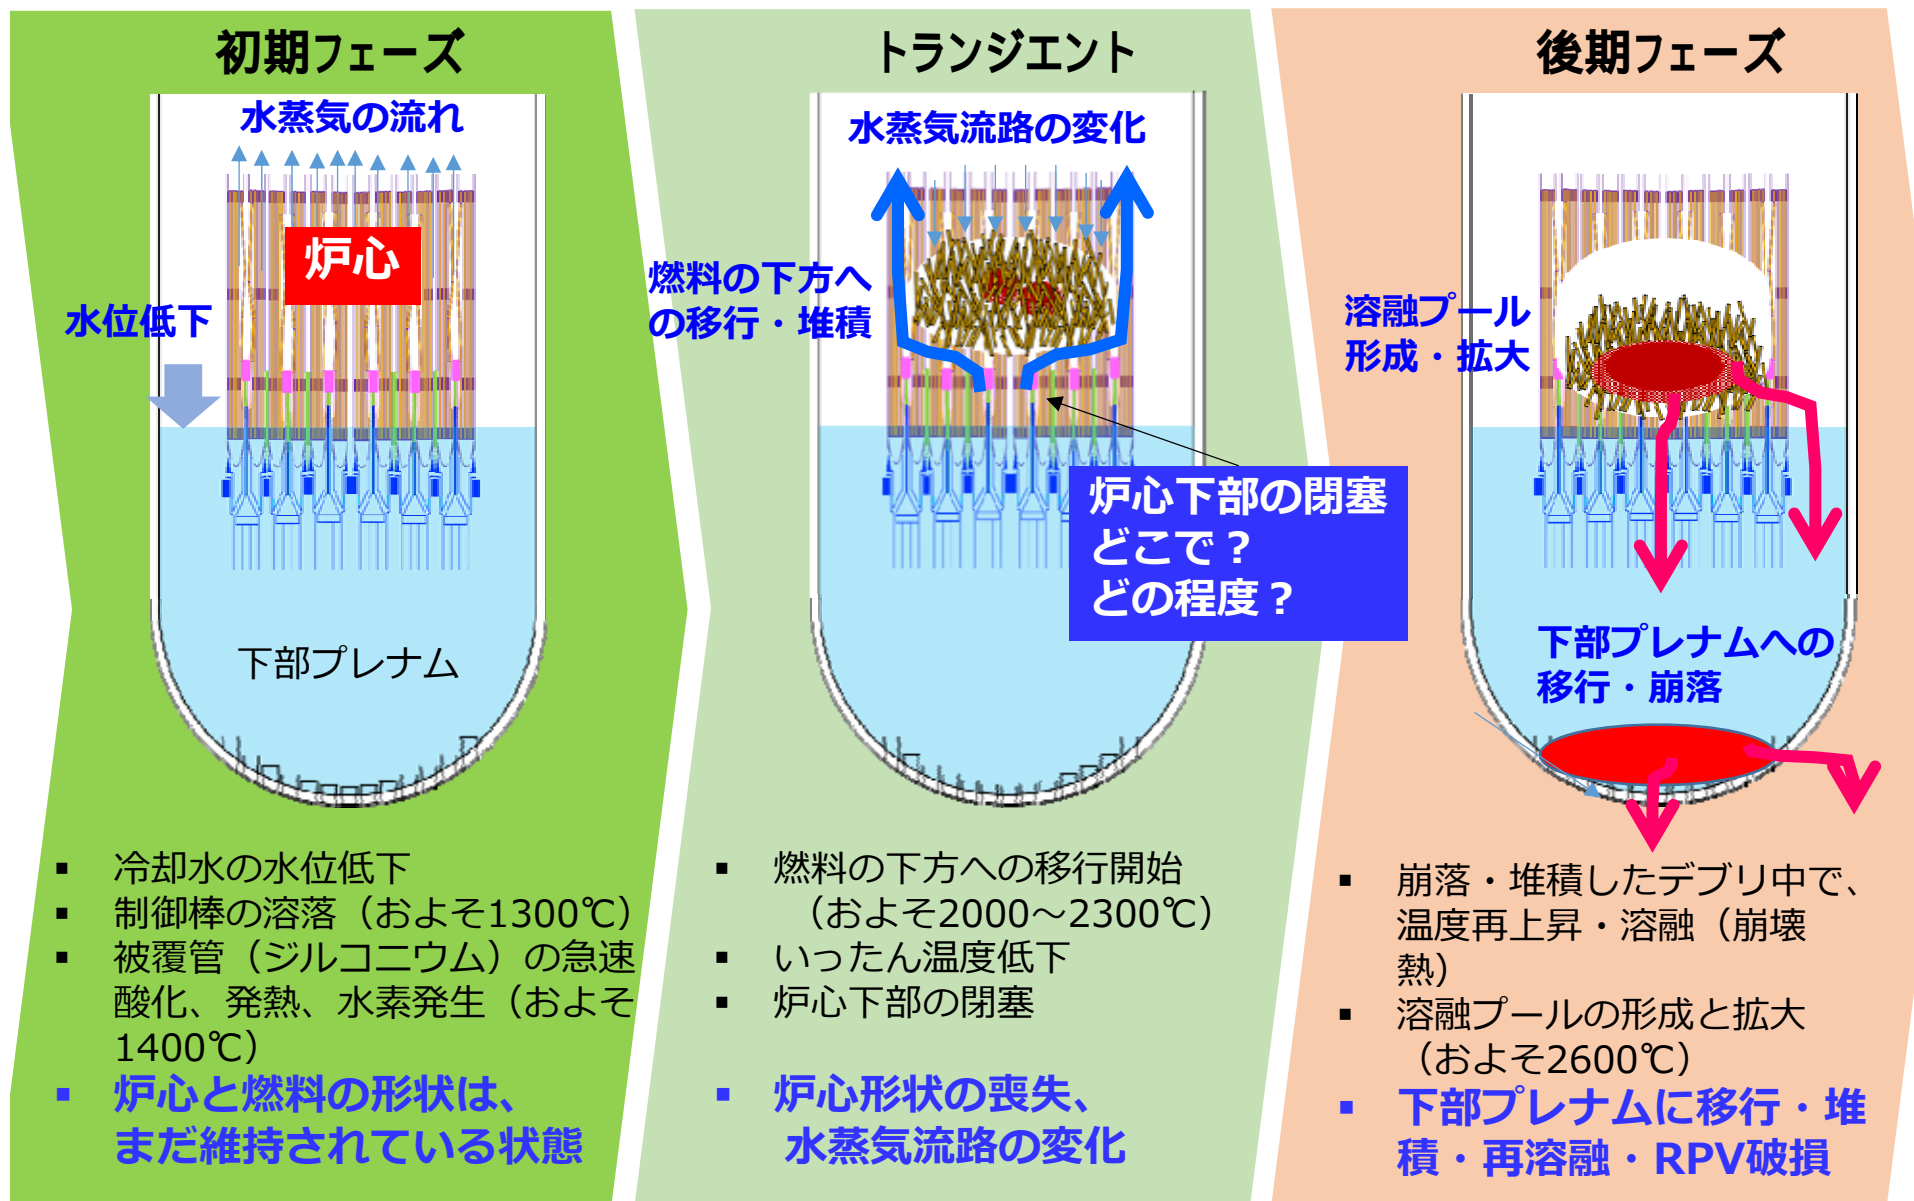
初期フェーズ

水蒸気の流れ

炉心

水位低下

下部プレナム

▪ 冷却水の水位低下
▪ 制御棒の溶落（およそ1300℃）
▪ 被覆管（ジルコニウム）の急速酸化、発熱、水素発生（およそ1400℃）
▪ 炉心と燃料の形状は、まだ維持されている状態

トランジエント

水蒸気流路の変化

燃料の下方への移行・堆積

炉心下部の閉塞
どこで？
どの程度？

▪ 燃料の下方への移行開始（およそ2000～2300℃）
▪ いったん温度低下
▪ 炉心下部の閉塞

▪ 炉心形状の喪失、水蒸気流路の変化

後期フェーズ

溶融プール形成・拡大

下部プレナムへの移行・崩落

▪ 崩落・堆積したデブリ中で、温度再上昇・溶融（崩壊熱）
▪ 溶融プールの形成と拡大（およそ2600℃）
▪ 下部プレナムに移行・堆積・再溶融・RPV破損